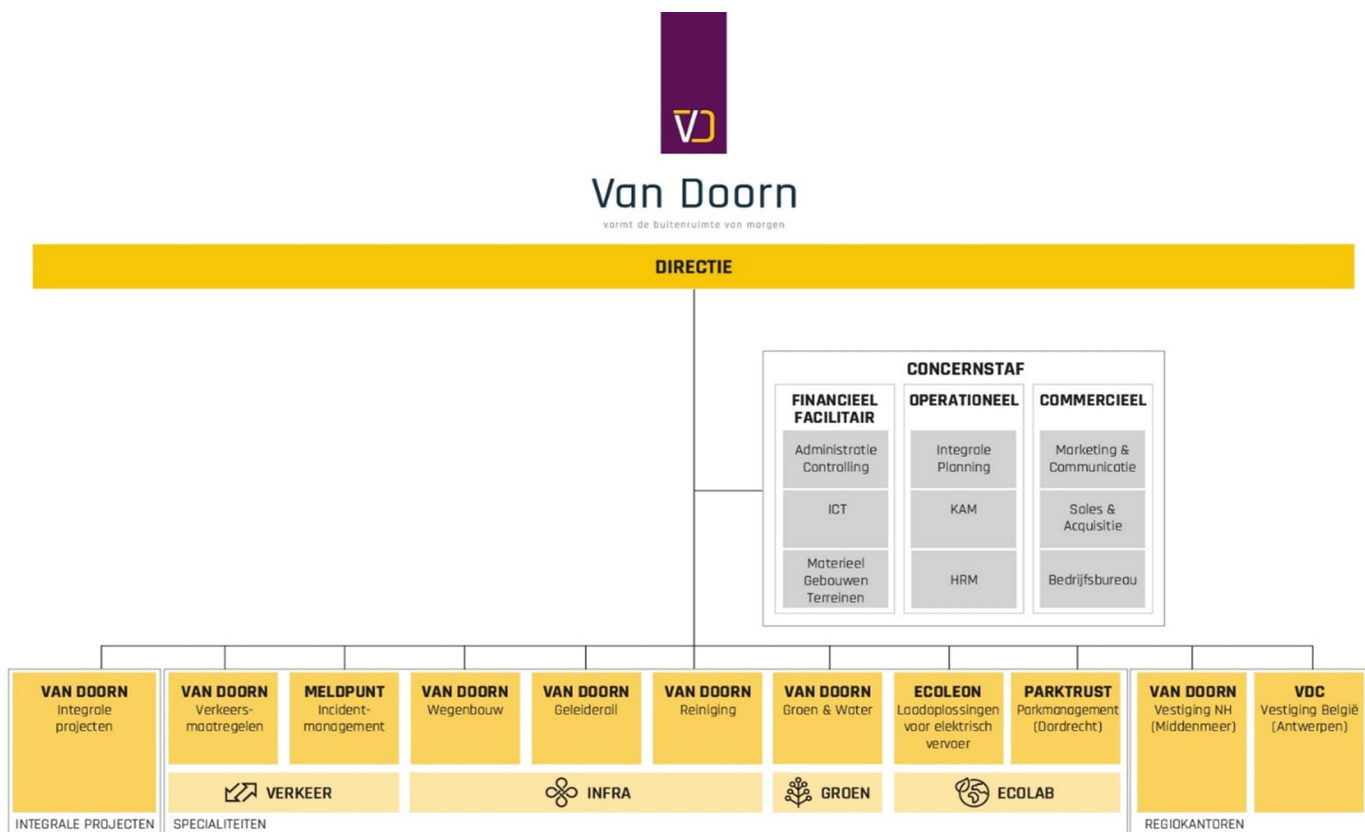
VD

Van Doorn

vormt de buitenruimte van morgen

DIRECTIE

CONCERNSTAF

FINANCIEEL FACILITAIR
Administratie Controlling
ICT
Materieel Gebouwen Terreinen

OPERATIONEEL
Integrale Planning
KAM
HRM

COMMERCIEEL
Marketing & Communicatie
Sales & Acquisitie
Bedrijfsbureau

VAN DOORN
Integrale projecten

VAN DOORN
Verkeersmaatregelen

MELDPUNT
Incidentmanagement

VAN DOORN
Wegenbouw

VAN DOORN
Geleiderail

VAN DOORN
Reiniging

VAN DOORN
Groen & Water

ECOLEON
Laadoplossingen voor elektrisch vervoer

PARKTRUST
Parkmanagement (Dordrecht)

VAN DOORN
Vestiging NH (Middenmeer)

VDC
Vestiging België (Antwerpen)

VERKEER

INFRA

GROEN

ECOLAB

INTEGRALE PROJECTEN

SPECIALITEITEN

REGIOKANTOREN